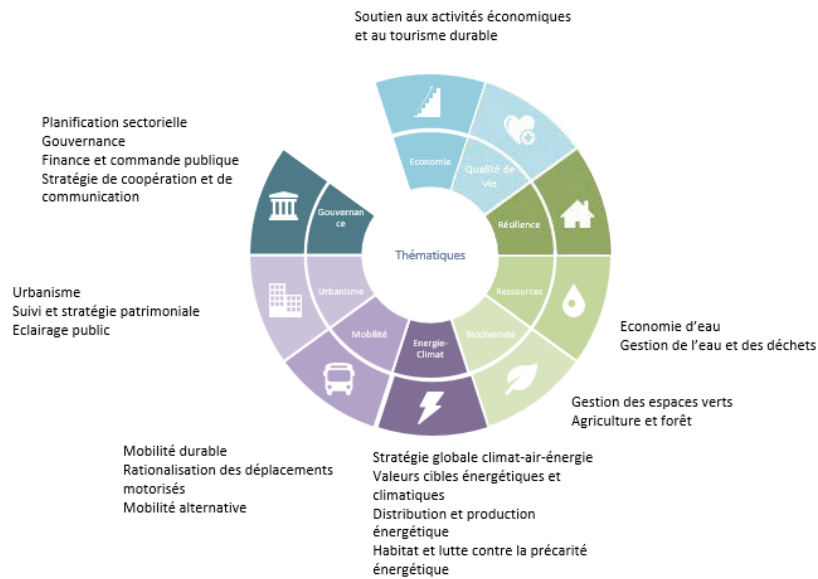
Soutien aux activités économiques
et au tourisme durable

Planification sectorielle
Gouvernance
Finance et commande publique
Stratégie de coopération et de communication

Urbanisme
Suivi et stratégie patrimoniale
Eclairage public

Economie
Qualité de vie
Résilience
Gouvernance
Thématiques
Ressources
Urbanisme
Mobilité
Energie-Climat
Biodiversité

Economie d'eau
Gestion de l'eau et des déchets

Gestion des espaces verts
Agriculture et forêt

Mobilité durable
Rationalisation des déplacements motorisés
Mobilité alternative

Stratégie globale climat-air-énergie
Valeurs cibles énergétiques et climatiques
Distribution et production énergétique
Habitat et lutte contre la précarité énergétique